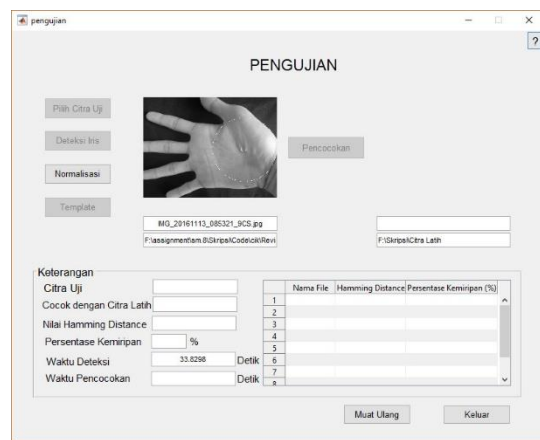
pengujian

?

PENGUJIAN

Pilih Citra Uji

Deteksi Iris

Normalisasi

Template

Pencocokan

IMG_20161113_085321_9CS.jpg

F:\assignment\am.8\Skripsi\Codelcki\Revi

F:\Skripsi\Citra Latih

Keterangan

Citra Uji

Cocok dengan Citra Latih

Nilai Hamming Distance

Persentase Kemiripan %

Waktu Deteksi 33.8298 Detik

Waktu Pencocokan Detik

| | Nama File | Hamming Distance | Persentase Kemiripan (%) |
|---|---|---|---|
| 1 | | | |
| 2 | | | |
| 3 | | | |
| 4 | | | |
| 5 | | | |
| 6 | | | |
| 7 | | | |

Muat Ulang

Keluar